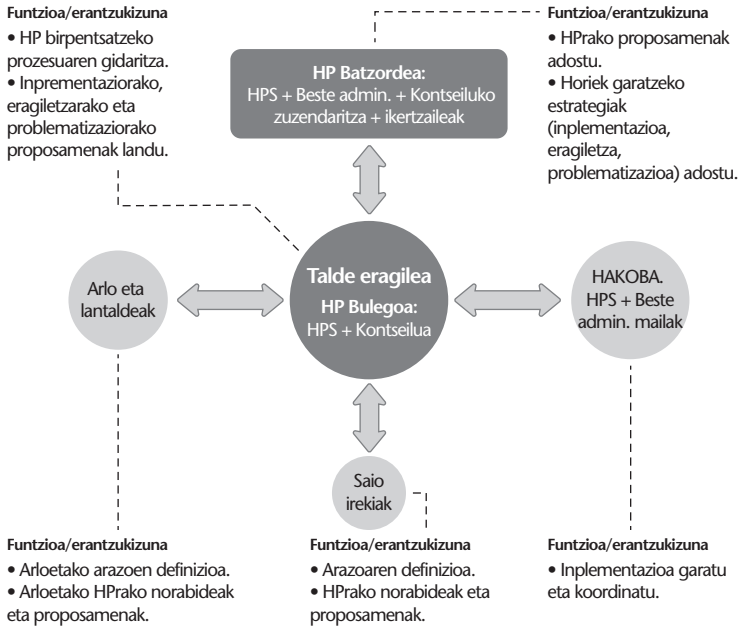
**Funtzioa/erantzukizuna**
• HP birpentsatzeko prozesuaren gidaritza.
• Inprementaziorako, eragiletzarako eta problematizaziorako proposamenak landu.

**HP Batzordea:**
HPS + Beste admin. + Kontseiluko zuzendaritza + ikertzaileak

**Funtzioa/erantzukizuna**
• HPrako proposamenak adostu.
• Horiek garatzeko estrategiak (inplementazioa, eragiletza, problematizazioa) adostu.

Arlo eta lantaldeak

**Talde eragilea**
**HP Bulegoa:**
HPS + Kontseilua

HAKOBA.
HPS + Beste admin. mailak

Saio irekiak

**Funtzioa/erantzukizuna**
• Arloetako arazoen definizioa.
• Arloetako HPrako norabideak eta proposamenak.

**Funtzioa/erantzukizuna**
• Arazoaren definizioa.
• HPrako norabideak eta proposamenak.

**Funtzioa/erantzukizuna**
• Inplementazioa garatu eta koordinatu.